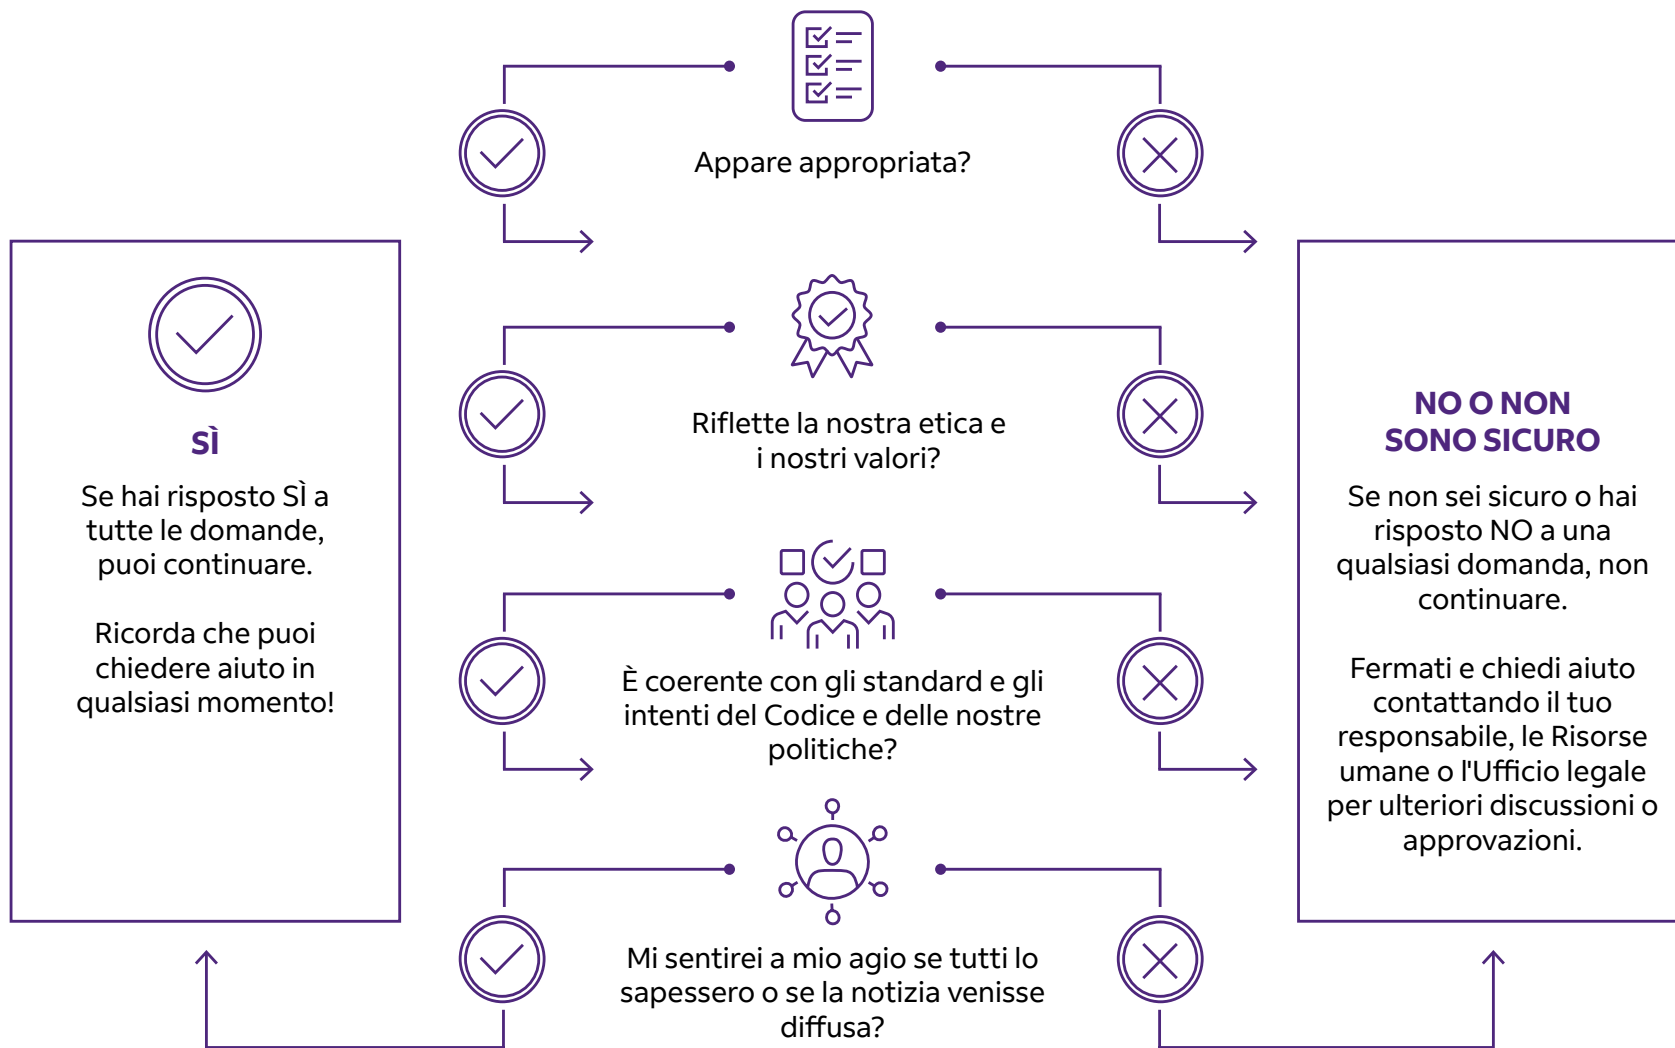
Appare appropriata?

Riflette la nostra etica e i nostri valori?

È coerente con gli standard e gli intenti del Codice e delle nostre politiche?

Mi sentirei a mio agio se tutti lo sapessero o se la notizia venisse diffusa?

SÌ

Se hai risposto SÌ a tutte le domande, puoi continuare.

Ricorda che puoi chiedere aiuto in qualsiasi momento!

NO O NON SONO SICURO

Se non sei sicuro o hai risposto NO a una qualsiasi domanda, non continuare.

Fermati e chiedi aiuto contattando il tuo responsabile, le Risorse umane o l'Ufficio legale per ulteriori discussioni o approvazioni.